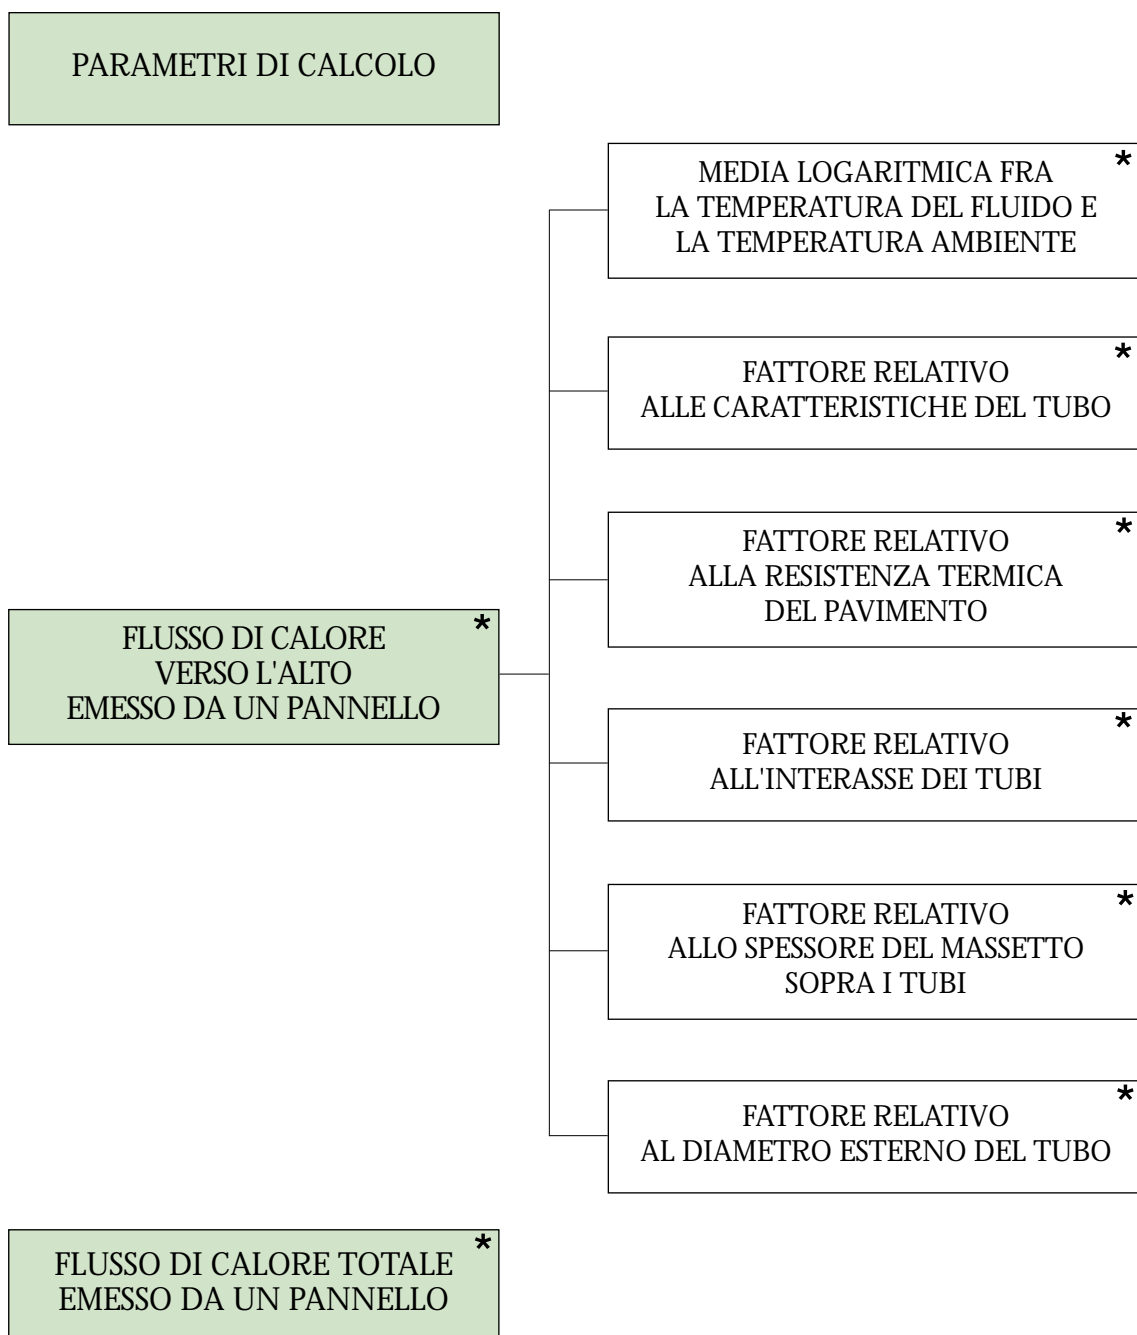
PARAMETRI DI CALCOLO

FLUSSO DI CALORE VERSO L'ALTO EMESSO DA UN PANNELLO *

MEDIA LOGARITMICA FRA LA TEMPERATURA DEL FLUIDO E LA TEMPERATURA AMBIENTE *

FATTORE RELATIVO ALLE CARATTERISTICHE DEL TUBO *

FATTORE RELATIVO ALLA RESISTENZA TERMICA DEL PAVIMENTO *

FATTORE RELATIVO ALL'INTERASSE DEI TUBI *

FATTORE RELATIVO ALLO SPESSORE DEL MASSETTO SOPRA I TUBI *

FATTORE RELATIVO AL DIAMETRO ESTERNO DEL TUBO *

FLUSSO DI CALORE TOTALE EMESSO DA UN PANNELLO *